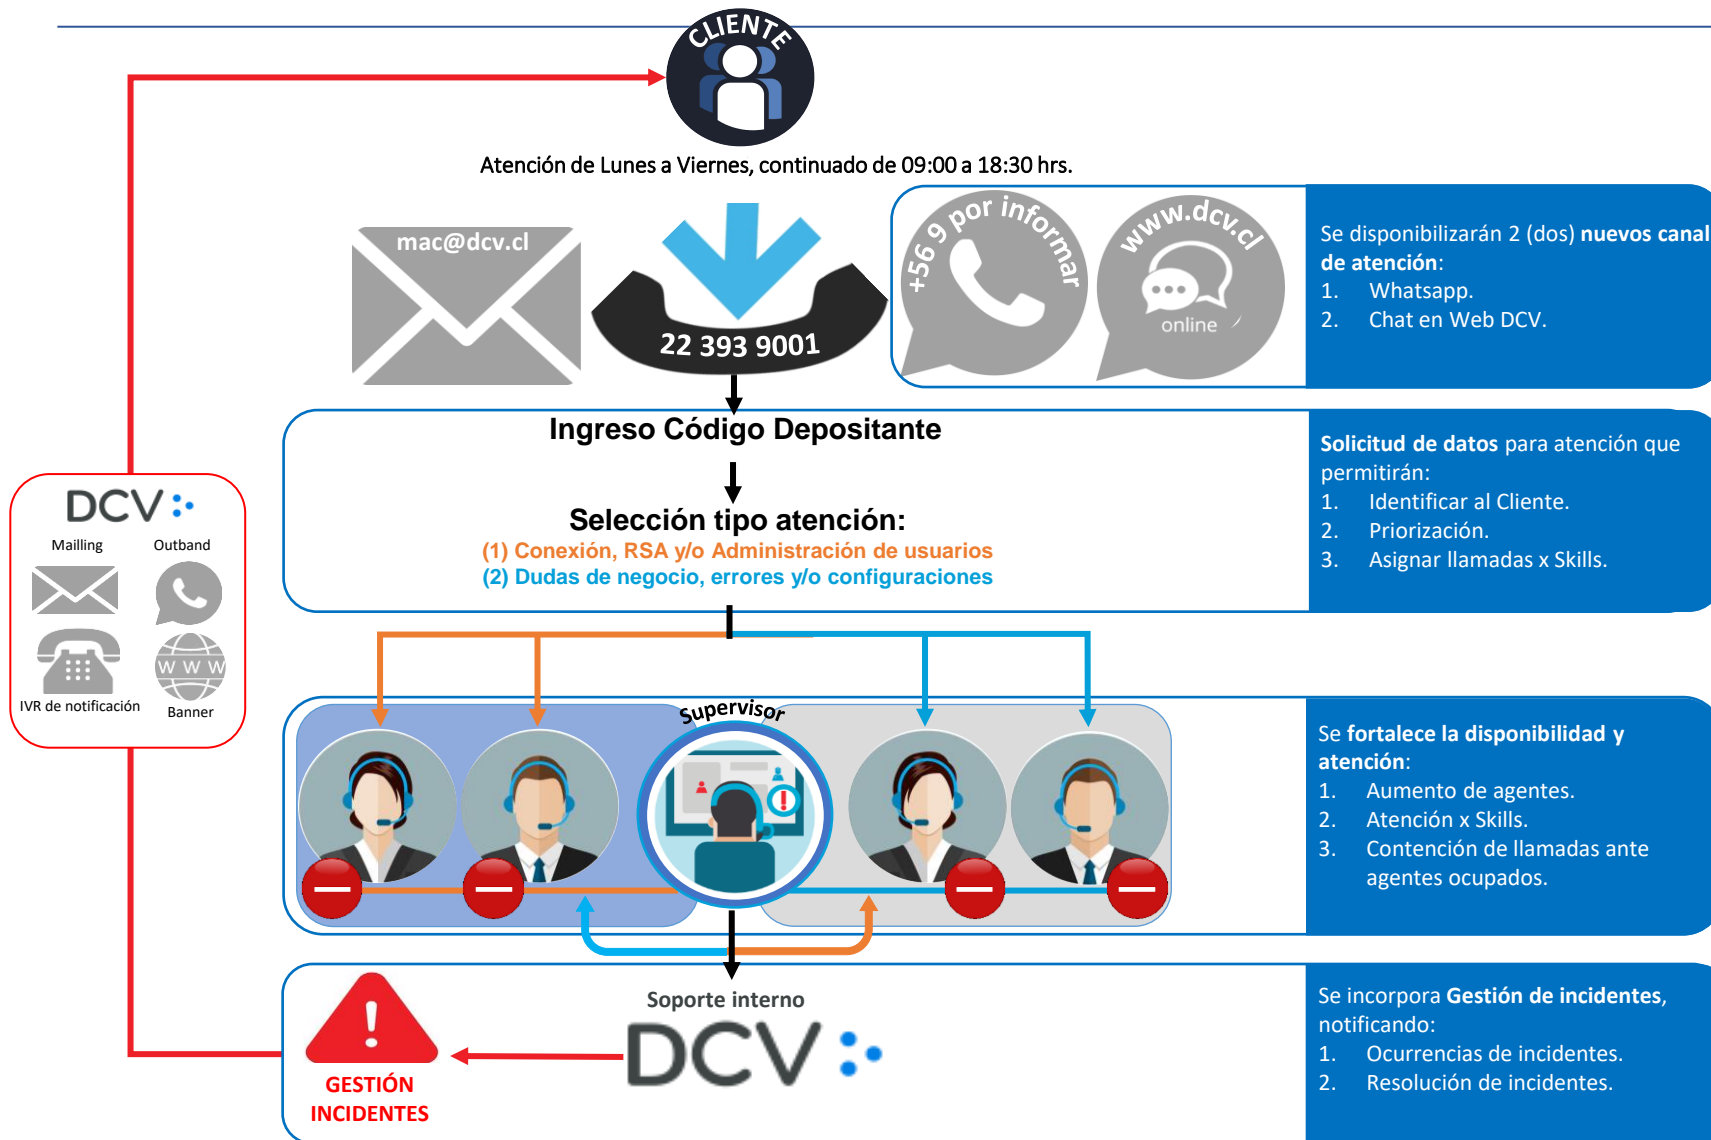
CLIENTE

Atención de Lunes a Viernes, continuado de 09:00 a 18:30 hrs.

mac@dcv.cl

22 393 9001

+56 9 por informar

www.dcv.cl

online

Se disponibilizarán 2 (dos) nuevos canal de atención:
1. Whatsapp.
2. Chat en Web DCV.

Ingreso Código Depositante

Selección tipo atención:
(1) Conexión, RSA y/o Administración de usuarios
(2) Dudas de negocio, errores y/o configuraciones

Solicitud de datos para atención que permitirán:
1. Identificar al Cliente.
2. Priorización.
3. Asignar llamadas x Skills.

DCV

Mailling

Outband

IVR de notificación

Banner

W W W

Supervisor

Se fortalece la disponibilidad y atención:
1. Aumento de agentes.
2. Atención x Skills.
3. Contención de llamadas ante agentes ocupados.

Soporte interno

DCV

GESTIÓN INCIDENTES

Se incorpora Gestión de incidentes, notificando:
1. Ocurrencias de incidentes.
2. Resolución de incidentes.